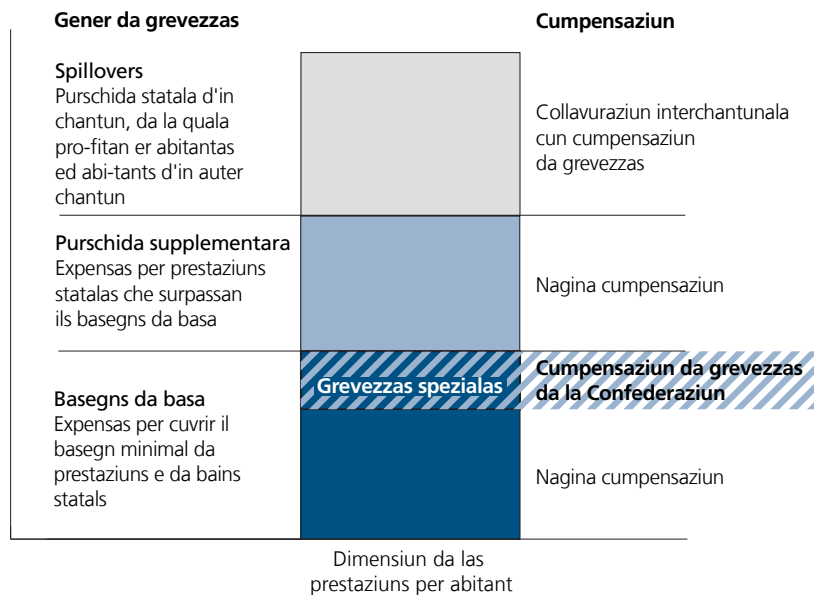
Gener da grevezzas

Cumpensaziun

Spillovers
Purschida statala d'in chantun, da la quala pro-fitan er abitantas ed abi-tants d'in auter chantun

Collavuraziun interchantunala cun cumpensaziun da grevezzas

Purschida supplementara
Expensas per prestaziuns statalas che surpassan ils basegns da basa

Nagina cumpensaziun

Grevezzas spezialas

Cumpensaziun da grevezzas da la Confederaziun

Basegns da basa
Expensas per cuvrir il basegn minimal da prestaziuns e da bains statals

Nagina cumpensaziun

Dimensiun da las prestaziuns per abitant